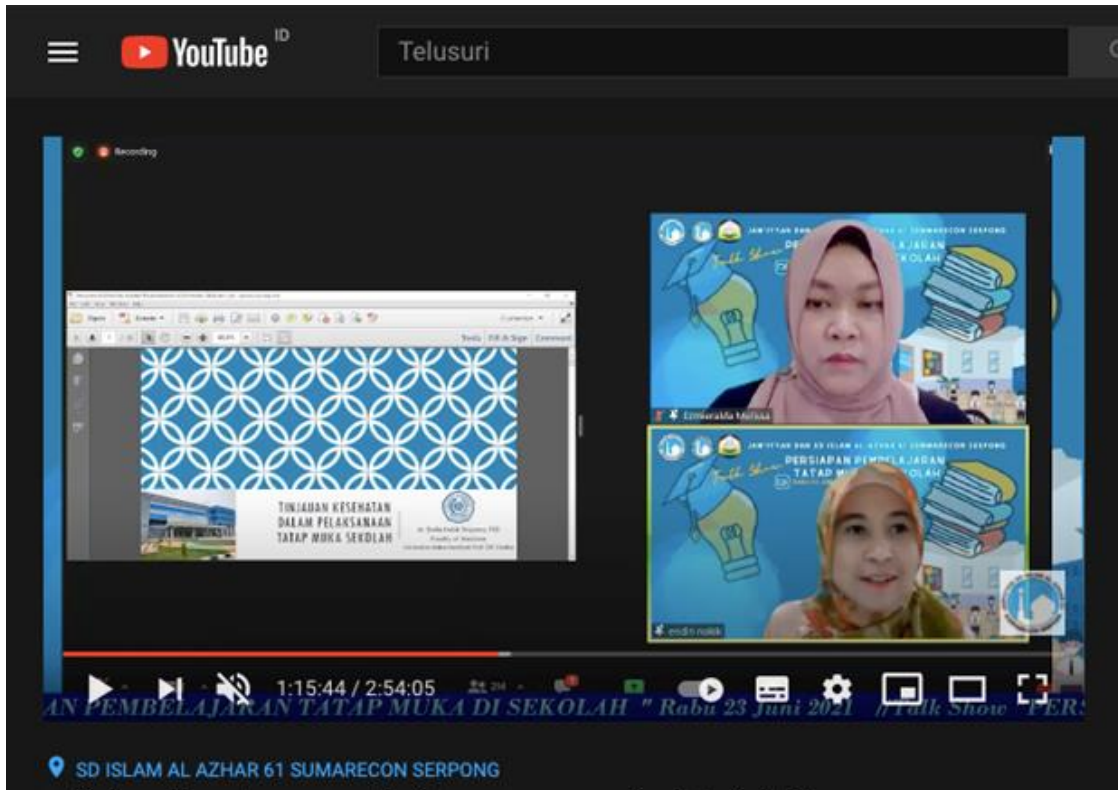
YouTube ID

Telusuri

Recording

TINJAUAN KESEHATAN DALAM PELAKSANAAN TATAP MUKA SEKOLAH

Tools Fill & Sign Comment

JAM'IYYAH DAN SD ISLAM AL AZHAR 61 SUMMARECON SERPONG

PERSIAPAN PEMBELAJARAN TATAP MUKA SEKOLAH

Talk Show

Emmeralda Melissa

JAM'IYYAH DAN SD ISLAM AL AZHAR 61 SUMMARECON SERPONG

PERSIAPAN PEMBELAJARAN TATAP MUKA SEKOLAH

Talk Show

endin nokik

1:15:44 / 2:54:05

AN PEMBELAJARAN TATAP MUKA DI SEKOLAH " Rabu 23 Juni 2021 // Talk Show "PERS

SD ISLAM AL AZHAR 61 SUMARECON SERPONG